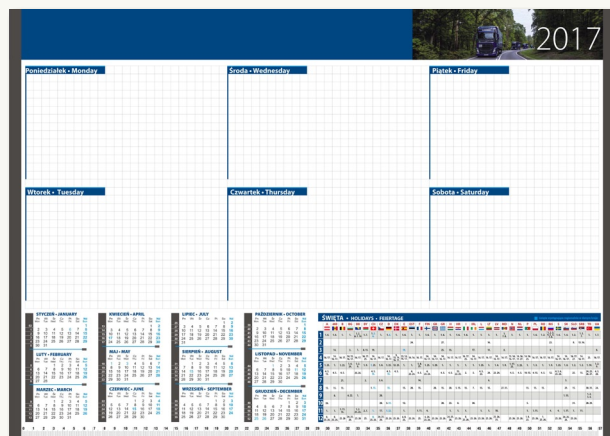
2017

Poniedziałek • Monday

Środa • Wednesday

Piątek • Friday

Wtorek • Tuesday

Czwartek • Thursday

Sobota • Saturday

STYCZEŃ • JANUARY

KWIECIEŃ • APRIL

LIPIEC • JULY

PAŹDZIERNIK • OCTOBER

LUTY • FEBRUARY

MAJ • MAY

SIERPIEŃ • AUGUST

LISTOPAD • NOVEMBER

MARZEC • MARCH

CZERWIEC • JUNE

WRZESIEŃ • SEPTEMBER

GRUDZIEŃ • DECEMBER

ŚWIĘTA • HOLIDAYS • FEIERTAGE

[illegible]